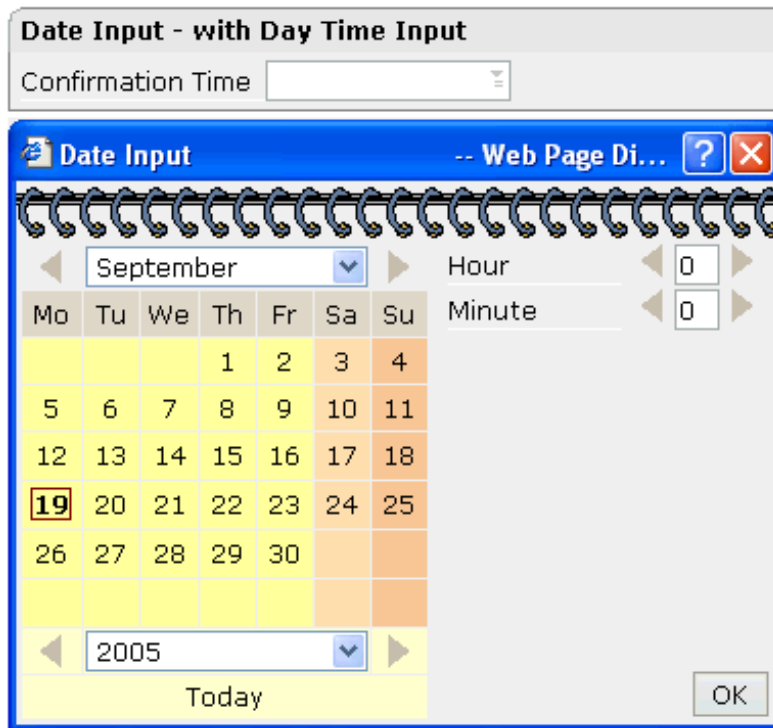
Date Input - with Day Time Input

Confirmation Time

Date Input -- Web Page Di... ?

September

Hour 0

Minute 0

| Mo | Tu | We | Th | Fr | Sa | Su |
|---|---|---|---|---|---|---|
| | | | 1 | 2 | 3 | 4 |
| 5 | 6 | 7 | 8 | 9 | 10 | 11 |
| 12 | 13 | 14 | 15 | 16 | 17 | 18 |
| 19 | 20 | 21 | 22 | 23 | 24 | 25 |
| 26 | 27 | 28 | 29 | 30 | | |

2005

Today

OK